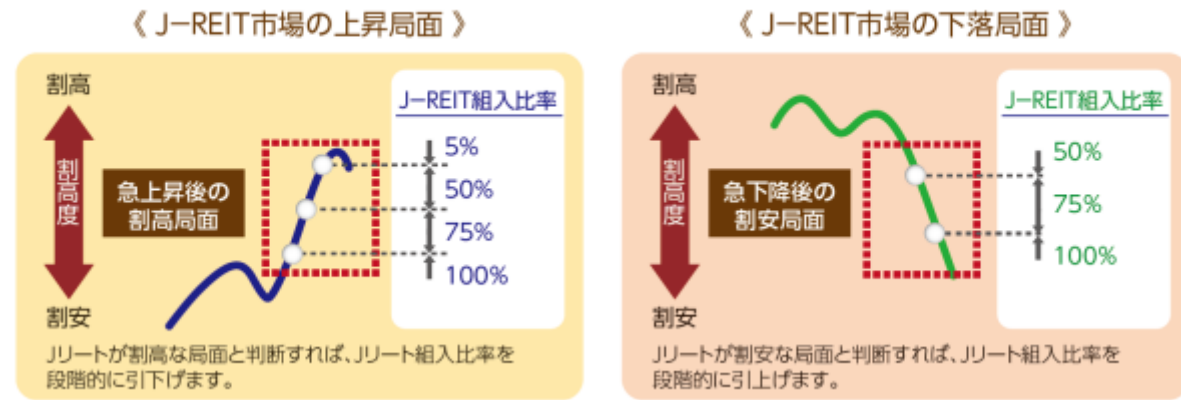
《 J-REIT市場の上昇局面 》

割高

割高度

割安

急上昇後の割高局面

J-REIT組入比率

5%

50%

75%

100%

Jリートが割高な局面と判断すれば、Jリート組入比率を段階的に引下げます。

《 J-REIT市場の下落局面 》

割高

割高度

割安

急下降後の割安局面

J-REIT組入比率

50%

75%

100%

Jリートが割安な局面と判断すれば、Jリート組入比率を段階的に引上げます。